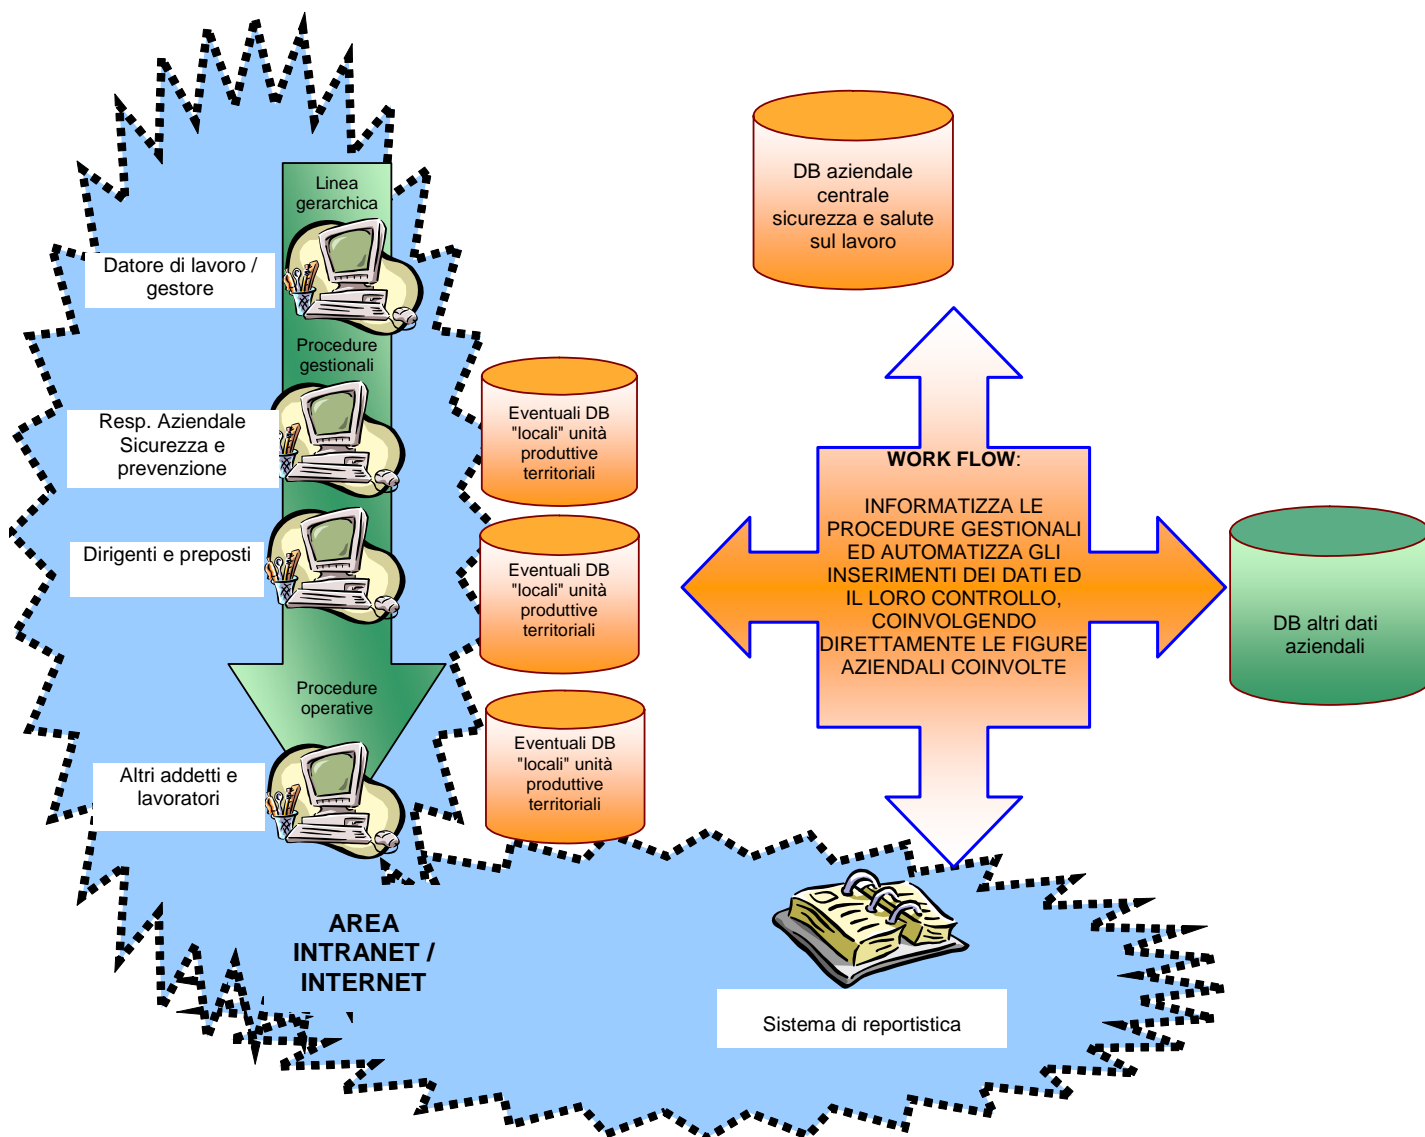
Linea gerarchica

Datore di lavoro / gestore

Procedure gestionali

Resp. Aziendale Sicurezza e prevenzione

Dirigenti e preposti

Procedure operative

Altri addetti e lavoratori

Eventuali DB "locali" unità produttive territoriali

Eventuali DB "locali" unità produttive territoriali

Eventuali DB "locali" unità produttive territoriali

DB aziendale centrale sicurezza e salute sul lavoro

WORK FLOW:

INFORMATIZZA LE PROCEDURE GESTIONALI ED AUTOMATIZZA GLI INSERIMENTI DEI DATI ED IL LORO CONTROLLO, COINVOLGENDO DIRETTAMENTE LE FIGURE AZIENDALI COINVOLTE

DB altri dati aziendali

AREA INTRANET / INTERNET

Sistema di reportistica